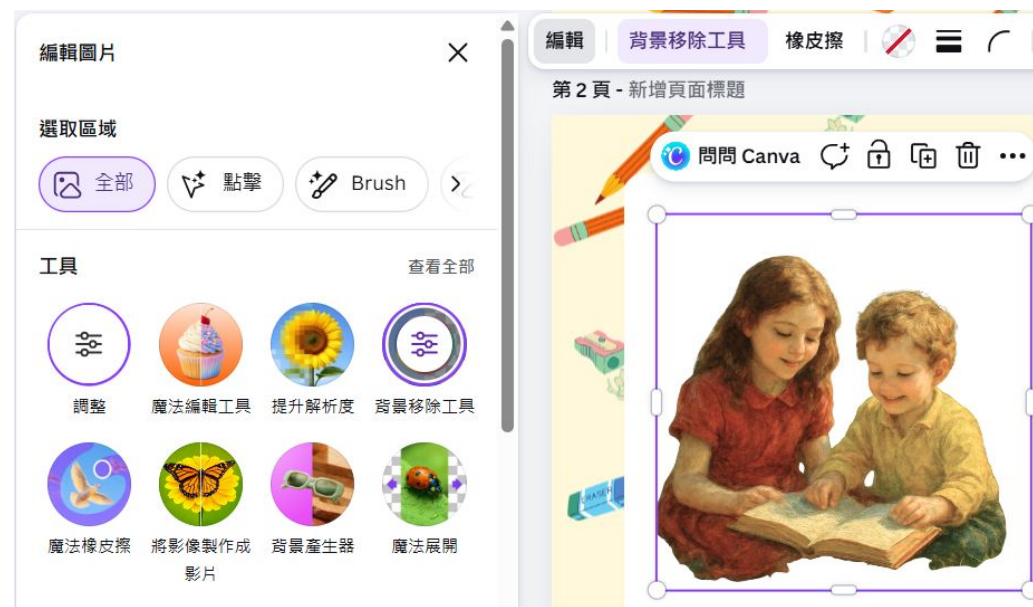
編輯圖片

選取區域

全部 點擊 Brush

工具 查看全部

調整 魔法編輯工具 提升解析度 背景移除工具

魔法橡皮擦 將影像製作成影片 背景產生器 魔法展開

編輯 背景移除工具 橡皮擦

第 2 頁 - 新增頁面標題

問問 Canva

ERASER